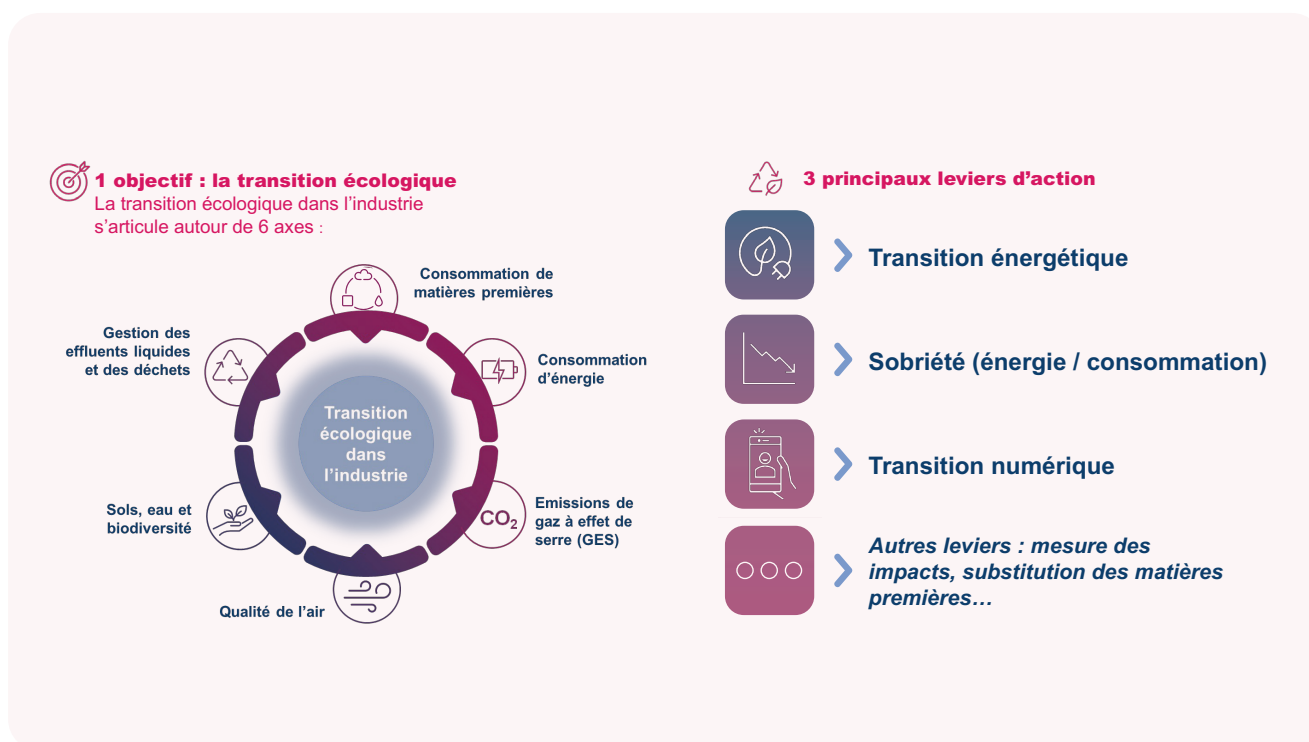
1 objectif : la transition écologique
La transition écologique dans l'industrie s'articule autour de 6 axes :

Consommation de matières premières

Consommation d'énergie

Emissions de gaz à effet de serre (GES)

$CO_2$

Qualité de l'air

Sols, eau et biodiversité

Gestion des effluents liquides et des déchets

Transition écologique dans l'industrie

3 principaux leviers d'action

Transition énergétique

Sobriété (énergie / consommation)

Transition numérique

Autres leviers : mesure des impacts, substitution des matières premières…